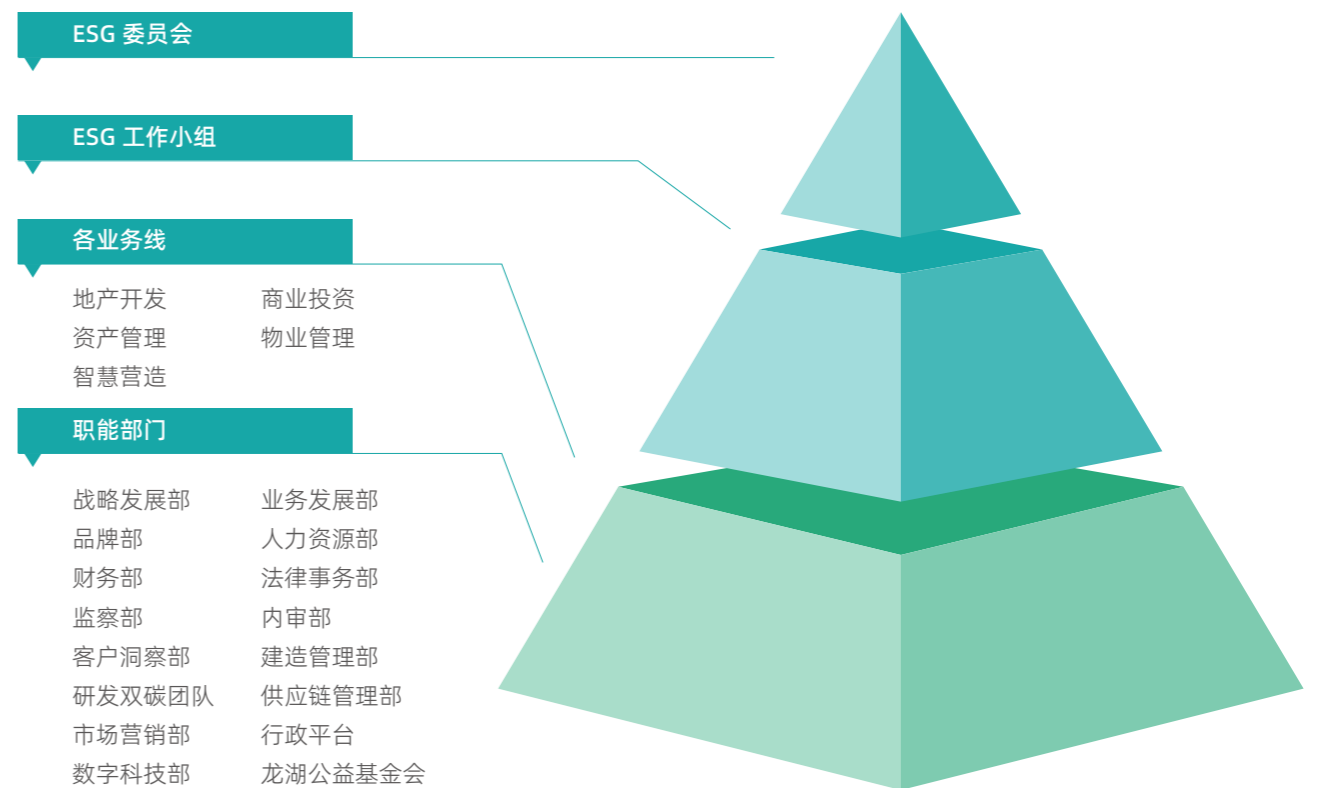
ESG 委员会

ESG 工作小组

各业务线

地产开发
商业投资
资产管理
物业管理
智慧营造

职能部门

战略发展部
业务发展部
品牌部
人力资源部
财务部
法律事务部
监察部
内审部
客户洞察部
建造管理部
研发双碳团队
供应链管理部
市场营销部
行政平台
数字科技部
龙湖公益基金会